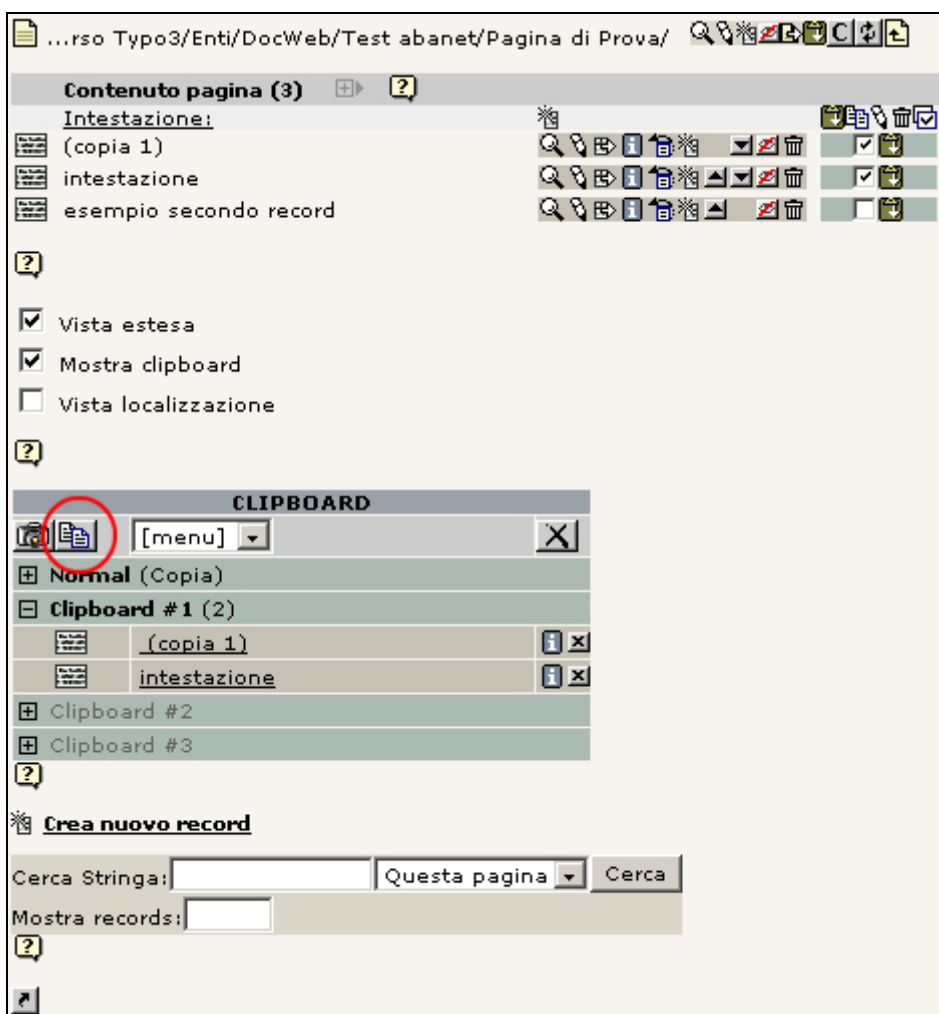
...rso Typo3/Enti/DocWeb/Test abanet/Pagina di Prova/

Contenuto pagina (3)

Intestazione:

(copia 1)

intestazione

esempio secondo record

Vista estesa

Mostra clipboard

Vista localizzazione

CLIPBOARD

[menu]

Normal (Copia)

Clipboard #1 (2)

(copia 1)

intestazione

Clipboard #2

Clipboard #3

Crea nuovo record

Cerca Stringa: Questa pagina Cerca

Mostra records: